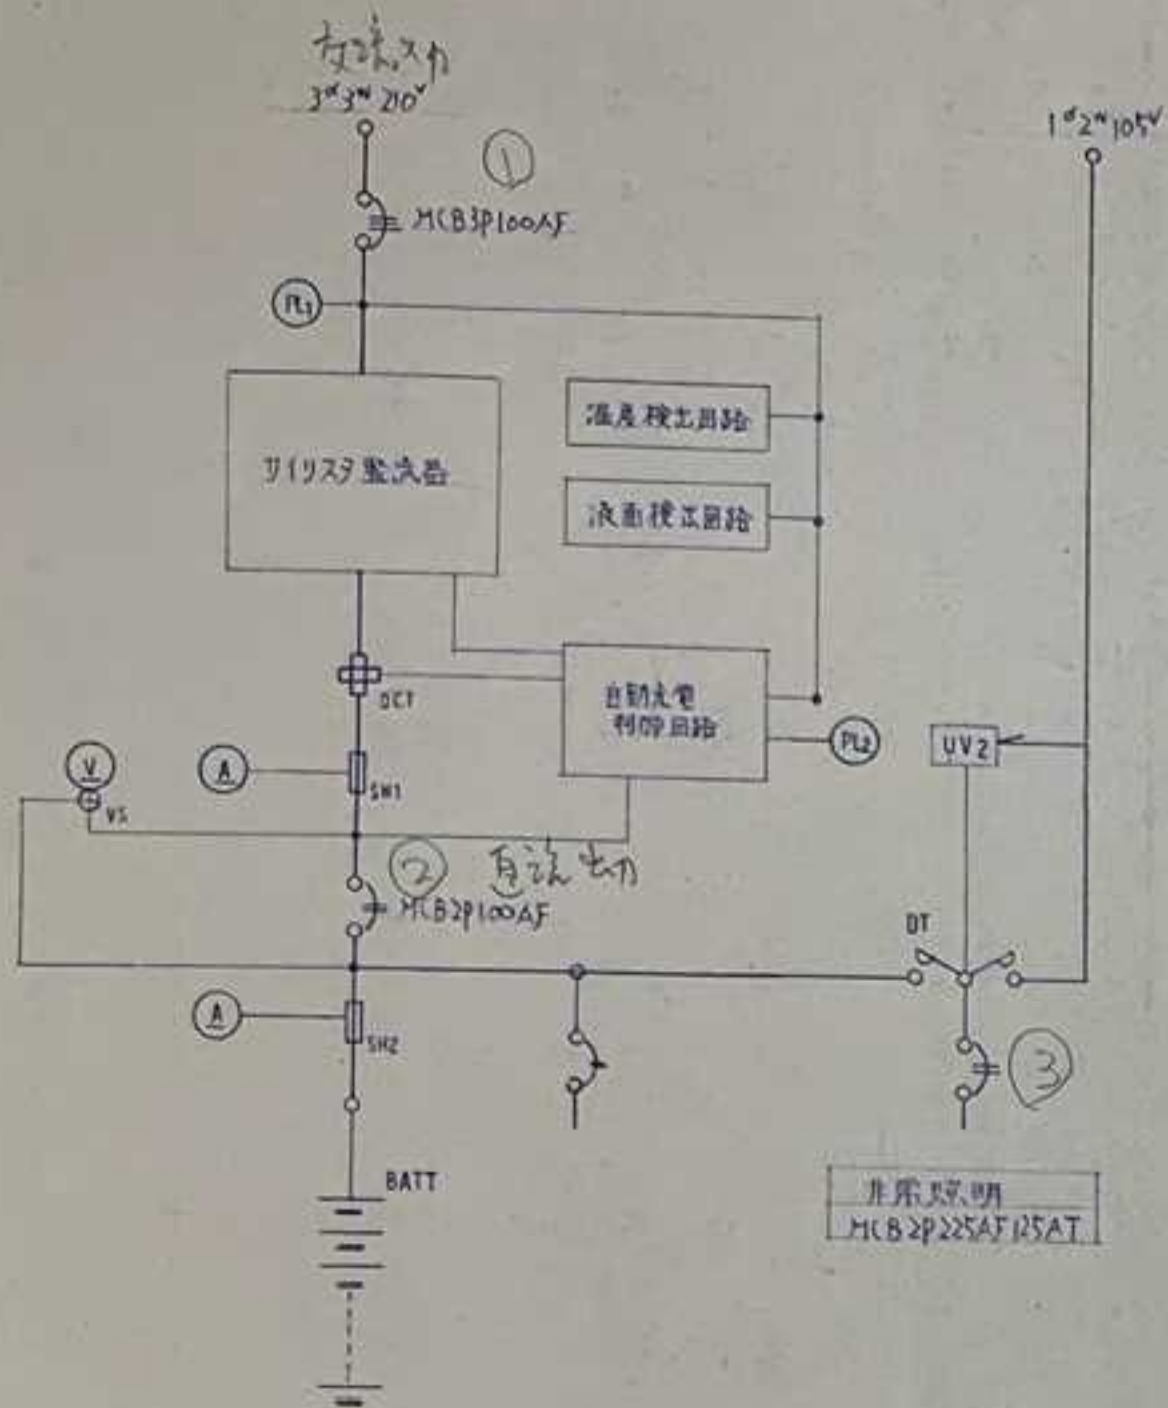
交流入力
3φ3W 210V

1φ2W 105V

①

MCB3P100AF

PL1

サイリスタ整流器

温度検出回路

液面検出回路

DCT

自動充電
制御回路

PL2

V

VS

A

SH1

② 直流出力

MCB2P100AF

UV2

DT

A

SH2

③

BATT

| 非常照明 |
|---|
| MCB2P225AF125AT |